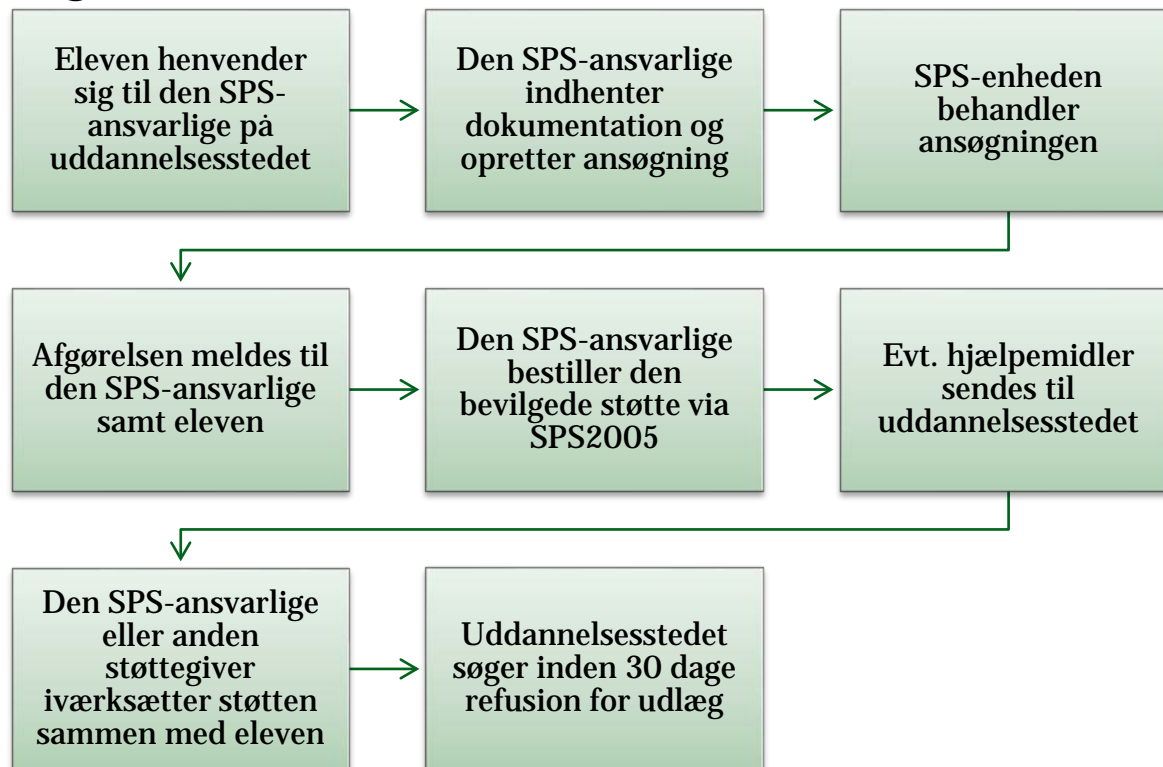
Eleven henvender sig til den SPS-ansvarlige på uddannelsesstedet

Den SPS-ansvarlige indhenter dokumentation og opretter ansøgning

SPS-enheden behandler ansøgningen

Afgørelsen meldes til den SPS-ansvarlige samt eleven

Den SPS-ansvarlige bestiller den bevilgede støtte via SPS2005

Evt. hjælpemidler sendes til uddannelsesstedet

Den SPS-ansvarlige eller anden støttegiver iværksætter støtten sammen med eleven

Uddannelsesstedet søger inden 30 dage refusion for udlæg